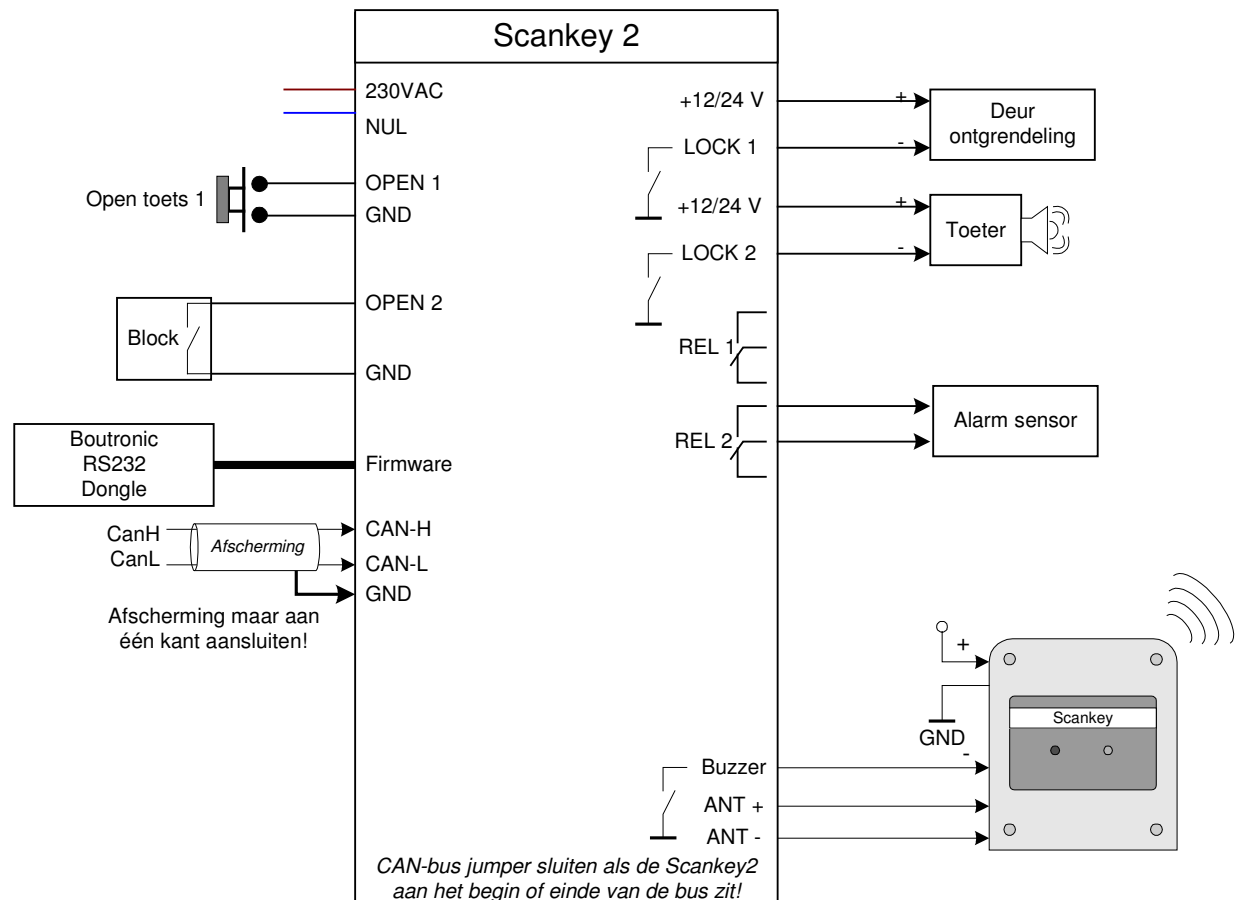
Scankey 2

230VAC
NUL
Open toets 1
OPEN 1
GND
Block
OPEN 2
GND
Boutronic
RS232
Dongle
Firmware
CanH
CanL
Afscherming
CAN-H
CAN-L
GND
Afscherming maar aan één kant aansluiten!

+12/24 V
+
Deur ontgrendeling
LOCK 1
-
+12/24 V
+
Toeter
LOCK 2
-
REL 1
REL 2
Alarm sensor
+
GND
-
Scankey
Buzzer
ANT +
ANT -
CAN-bus jumper sluiten als de Scankey2 aan het begin of einde van de bus zit!